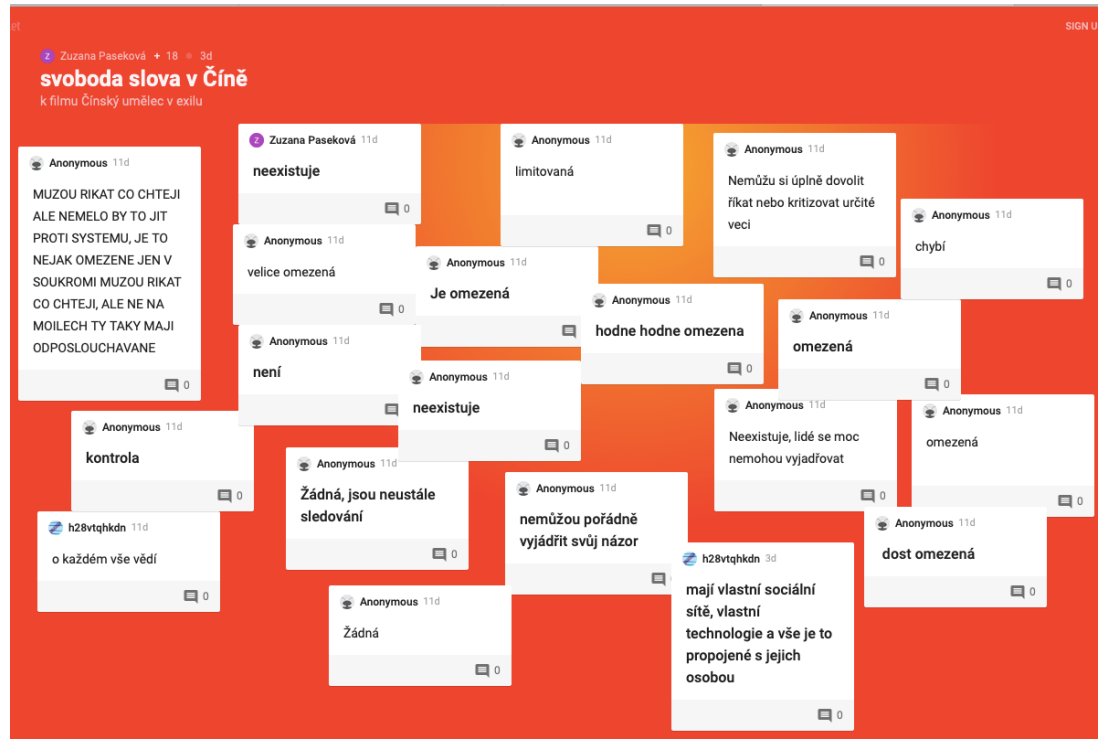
SIGN U

Zuzana Paseková • 18 • 3d

svoboda slova v Číně

k filmu Čínský umělec v exilu

Anonymous 11d

MUZOU RIKAT CO CHTEJI ALE NEMELO BY TO JIT PROTI SYSTEMU, JE TO NEJAK OMEZENE JEN V SOUKROMI MUZOU RIKAT CO CHTEJI, ALE NE NA MOILECH TY TAKY MAJI ODPOSLOUCHAVANE

0

Zuzana Paseková 11d

neexistuje

0

Anonymous 11d

velice omezená

0

Anonymous 11d

není

Anonymous 11d

limitovaná

0

Anonymous 11d

Je omezená

Anonymous 11d

neexistuje

0

Anonymous 11d

Nemůžu si úplně dovolit říkat nebo kritizovat určité veci

0

Anonymous 11d

chybí

0

Anonymous 11d

hodne hodne omezena

0

Anonymous 11d

omezená

0

Anonymous 11d

Neexistuje, lidé se moc nemohou vyjadřovat

0

Anonymous 11d

omezená

0

Anonymous 11d

kontrola

0

h28vtqhkdn 11d

o každém vše vědí

0

Anonymous 11d

Žádná, jsou neustále sledování

0

Anonymous 11d

Žádná

0

Anonymous 11d

nemůžou pořádně vyjádřit svůj názor

h28vtqhkdn 3d

mají vlastní sociální sítě, vlastní technologie a vše je to propojené s jejich osobou

0

Anonymous 11d

dost omezená

0